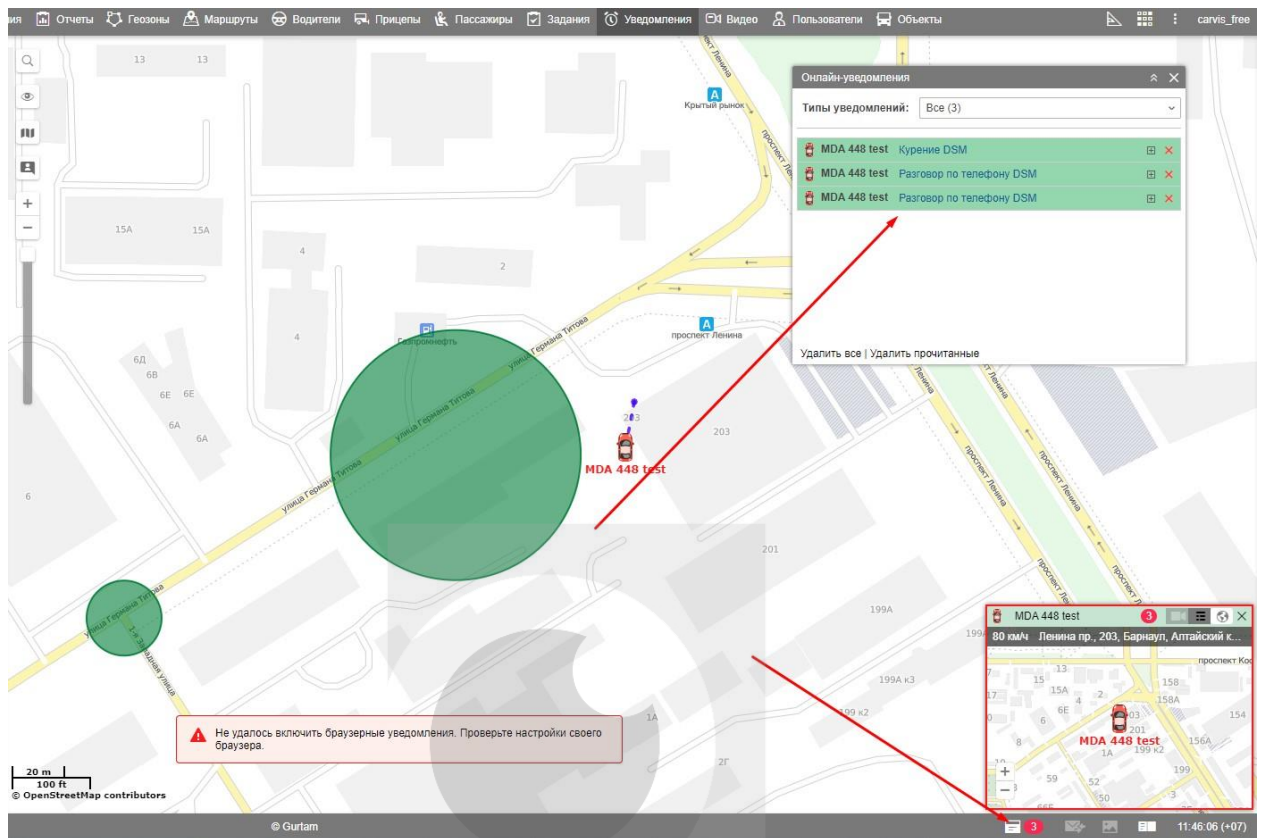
ия Отчеты Геозоны Маршруты Водители Прицепы Пассажиры Задания Уведомления Видео Пользователи Объекты carvis_free

13 13
15А 15А
4 2
4
6Д 6В 6Е 6Е 6А 6А
6
Крытый рынок
проспект Ленина
Газпромнефть
улица Германа Титова
улица Германа Титова
улица Германа Титова
улица Германа Титова
улица Германа Титова
Западная улица
203
203
MDA 448 test
201
199А
199А к3
199 к2
1А
2Г
проспект Ленина
проспект Ленина
проспект Ленина
проспект Ленина
проспект Ленина

Онлайн-уведомления
Типы уведомлений: Все (3)
MDA 448 test Курение DSM
MDA 448 test Разговор по телефону DSM
MDA 448 test Разговор по телефону DSM
Удалить все | Удалить прочитанные

MDA 448 test 3
80 км/ч Ленина пр., 203, Барнаул, Алтайский к...
проспект Ко
13 15 15А 2 158 158А 17 6Е 4 154 6 203 201 1А 199 к2 156А 8 MDA 448 test 199 59 52 50 3 66
+
−

Не удалось включить браузерные уведомления. Проверьте настройки своего браузера.

20 m
100 ft
© OpenStreetMap contributors

© Gurtam
3
11:46:06 (+07)